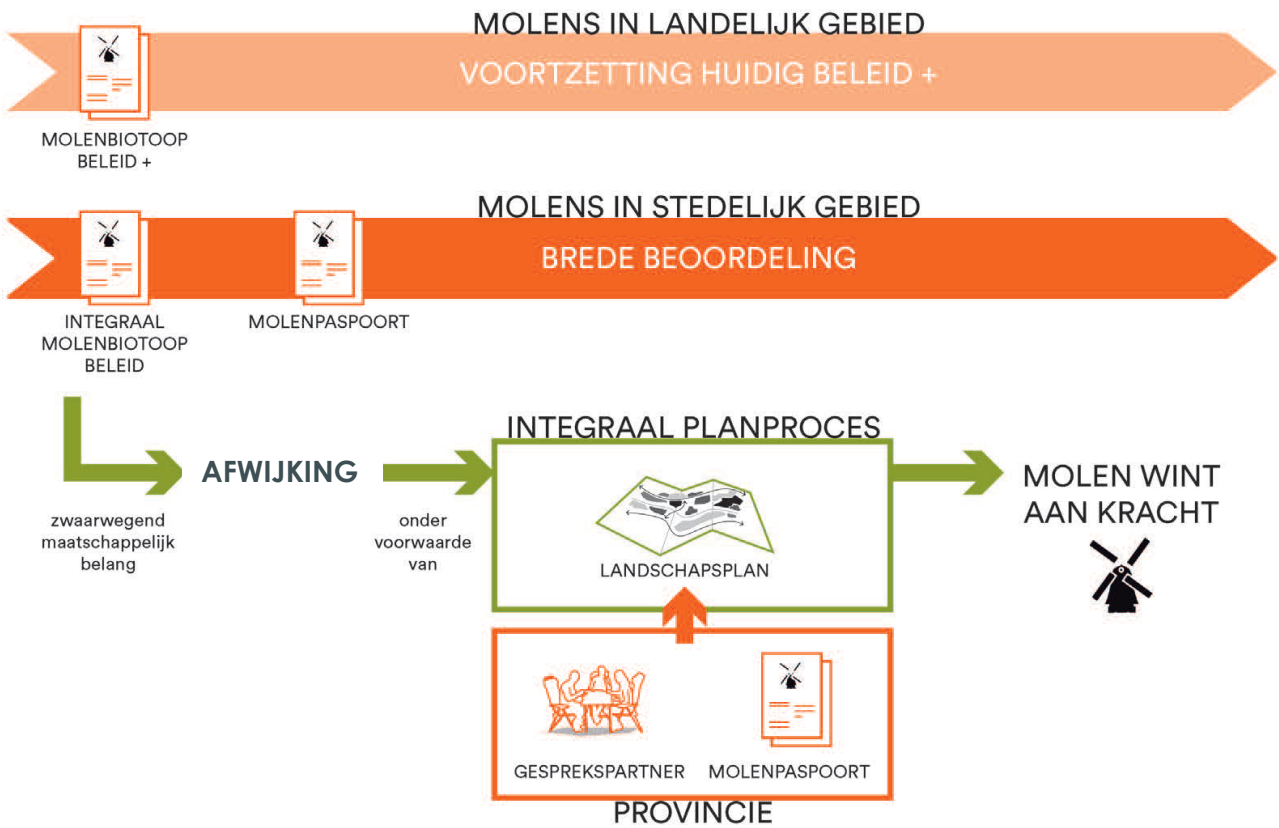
MOLENS IN LANDELIJK GEBIED

VOORTZETTING HUIDIG BELEID +

MOLENBIOTOOP BELEID +

MOLENS IN STEDELIJK GEBIED

BREDE BEOORDELING

INTEGRAAL MOLENBIOTOOP BELEID

MOLENPASPOORT

AFWIJKING

zwaarwegend maatschappelijk belang

onder voorwaarde van

INTEGRAAL PLANPROCES

LANDSCHAPSPLAN

MOLEN WINT AAN KRACHT

GESPREKSPARTNER

MOLENPASPOORT

PROVINCIE